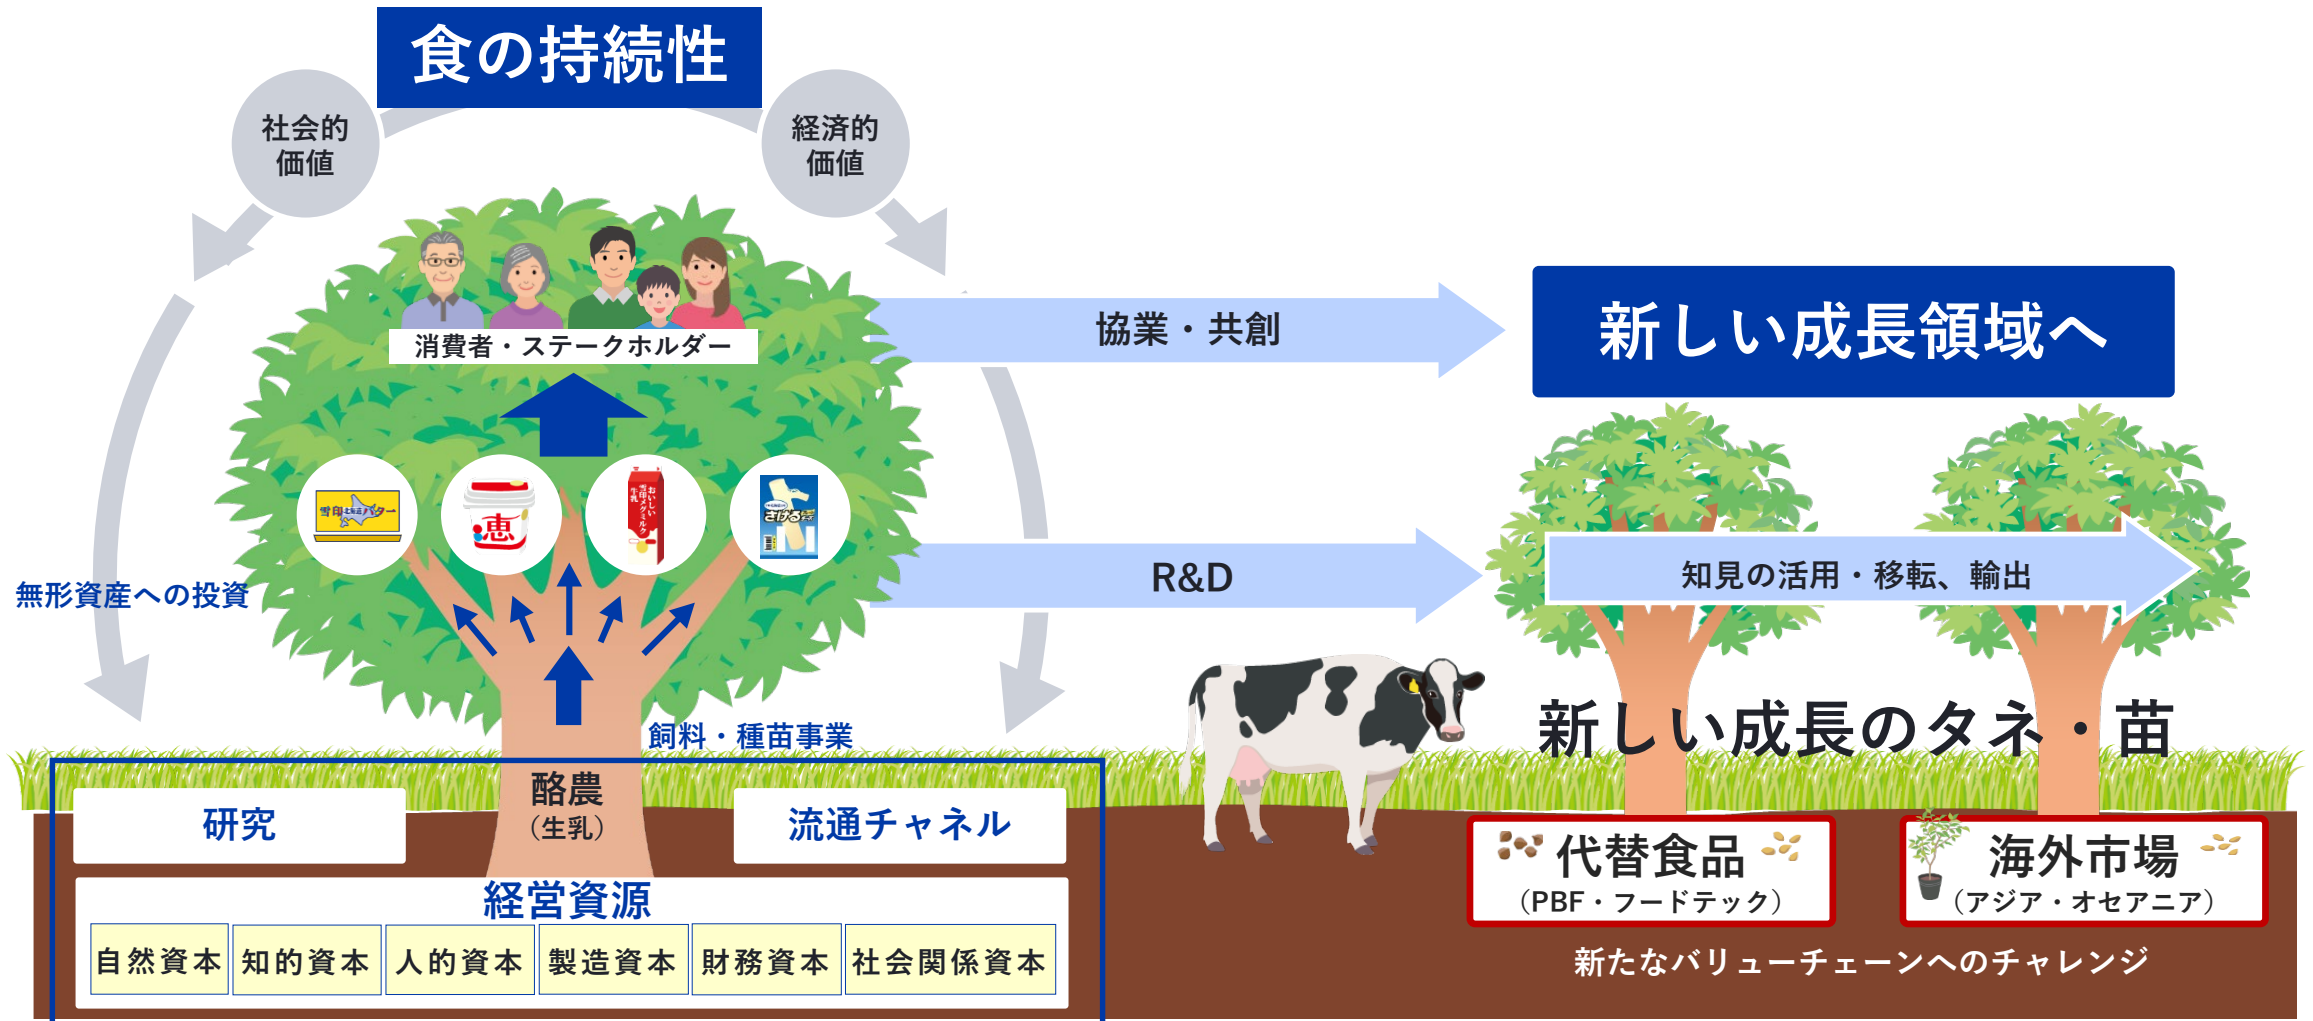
食の持続性

社会的価値

経済的価値

消費者・ステークホルダー

協業・共創

新しい成長領域へ

無形資産への投資

R&D

知見の活用・移転、輸出

飼料・種苗事業

新しい成長のタネ・苗

研究

酪農
（生乳）

流通チャネル

経営資源

| 自然資本 | 知的資本 | 人的資本 | 製造資本 | 財務資本 | 社会関係資本 |
|---|---|---|---|---|---|

代替食品
（PBF・フードテック）

海外市場
（アジア・オセアニア）

新たなバリューチェーンへのチャレンジ